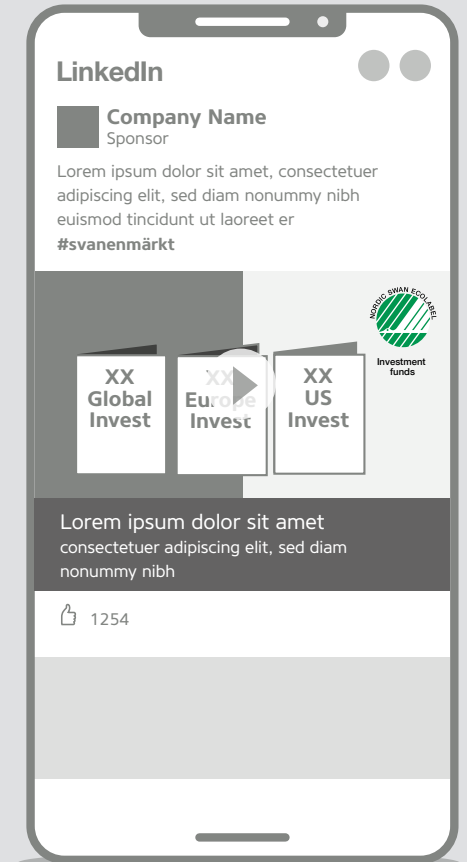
LinkedIn

Company Name
Sponsor

Lorem ipsum dolor sit amet, consectetuer adipiscing elit, sed diam nonummy nibh euismod tincidunt ut laoreet er **#svanenmärkt**

NORDIC SWAN ECOLABEL
Investment funds

XX Global Invest

XX Europe Invest

XX US Invest

Lorem ipsum dolor sit amet
consectetuer adipiscing elit, sed diam nonummy nibh

1254